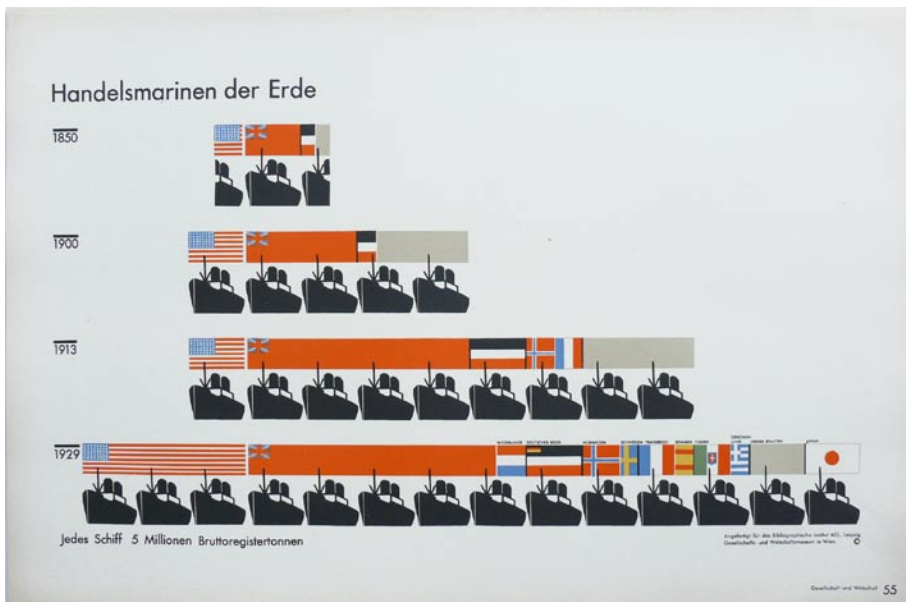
Handelsmarinen der Erde

1850

1900

1913

1929

NIEDERLANDE DEUTSCHES REICH NORWEGEN SCHWEDEN FRANKREICH SPANIEN ITALIEN GRIECHENL. ÜBRIGE WELT JAPAN

Jedes Schiff 5 Millionen Bruttoregistertonnen

Angefertigt für das Bibliographische Institut AG., Leipzig
Gesellschafts- und Wirtschaftsmuseum in Wien ©

Gesellschaft und Wirtschaft 55